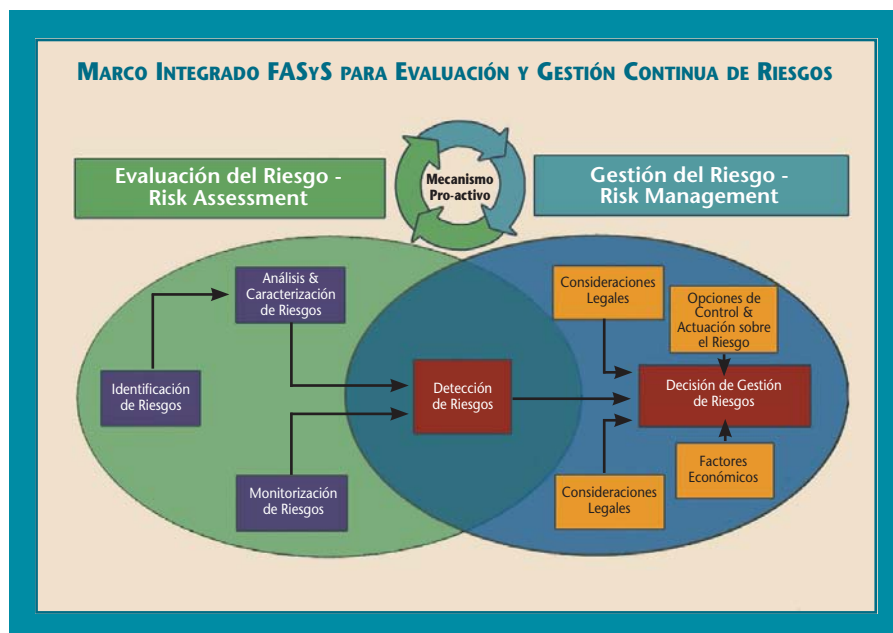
Marco Integrado FASyS para Evaluación y Gestión Continua de Riesgos

Evaluación del Riesgo - Risk Assessment

Mecanismo Pro-activo

Gestión del Riesgo - Risk Management

Análisis & Caracterización de Riesgos

Identificación de Riesgos

Monitorización de Riesgos

Detección de Riesgos

Consideraciones Legales

Opciones de Control & Actuación sobre el Riesgo

Decisión de Gestión de Riesgos

Factores Económicos

Consideraciones Legales